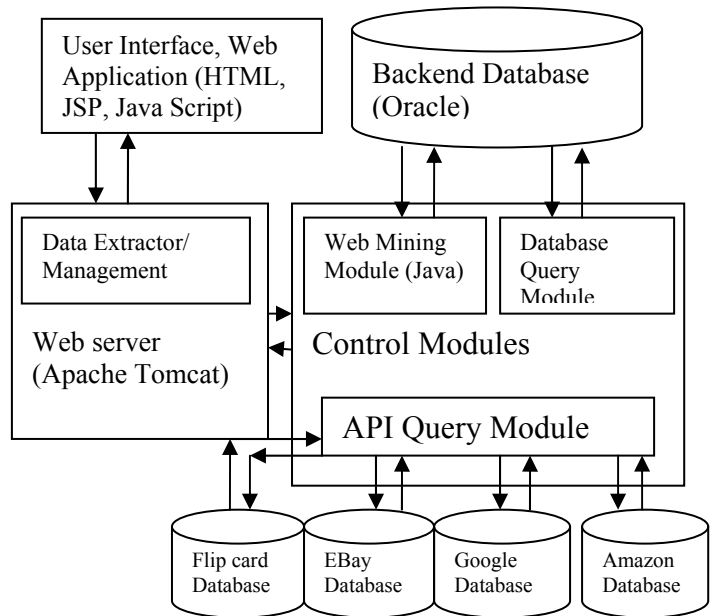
User Interface, Web Application (HTML, JSP, Java Script)

Backend Database (Oracle)

Data Extractor/ Management

Web server (Apache Tomcat)

Web Mining Module (Java)

Database Query Module

Control Modules

API Query Module

Flip card Database

EBay Database

Google Database

Amazon Database